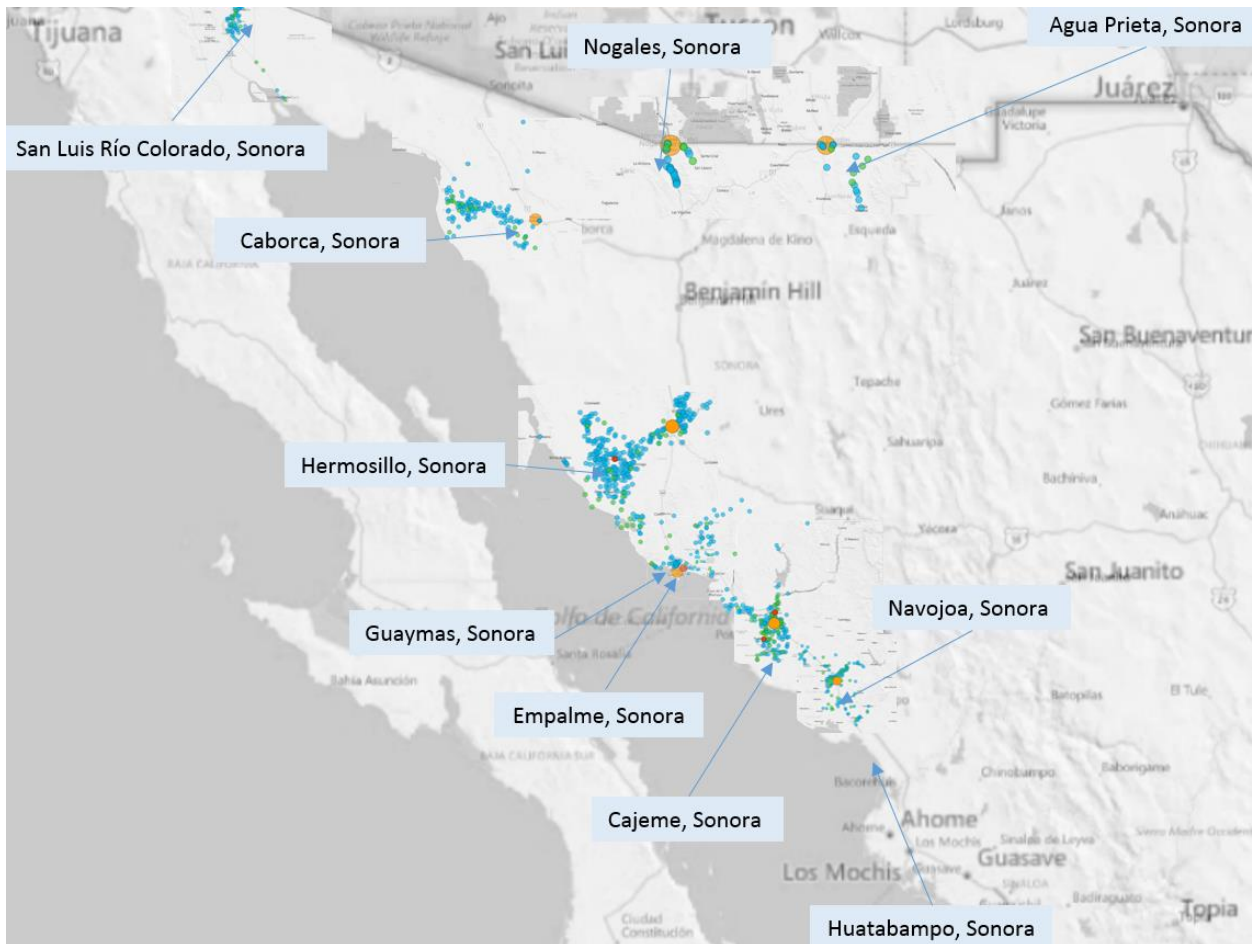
Tijuana
Tucson
San Luis
Nogales, Sonora
Agua Prieta, Sonora
Lordsburg
Juárez
San Luis Río Colorado, Sonora
Caborca, Sonora
Magdalena de Kino
Benjamín Hill
San Buenaventura
Tepache
Ures
Hermosillo, Sonora
Sahuaripa
Bachíniva
Yécora
San Juanito
Guaymas, Sonora
Golfo de California
Santa Rosalía
Navojoa, Sonora
Empalme, Sonora
Batopilas
El Tule
Cajeme, Sonora
Ahome
Los Mochis
Guasave
Topia
Huatabampo, Sonora